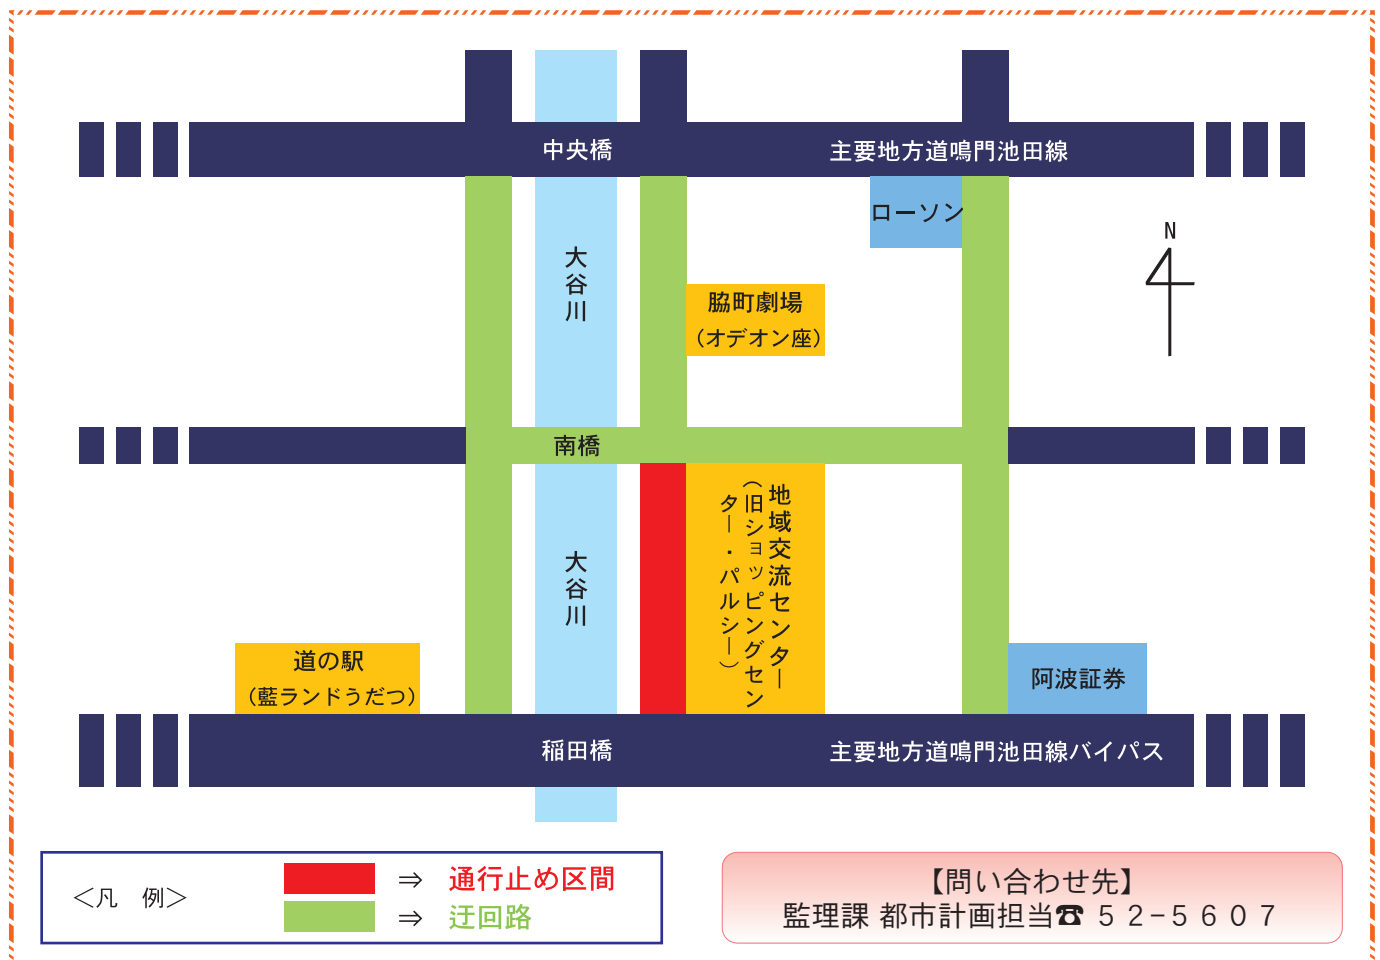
中央橋

主要地方道鳴門池田線

ローソン

N

大谷川

脇町劇場
（オデオン座）

南橋

地域交流センター
（旧ショッピングセンター・パルシー）

大谷川

道の駅
（藍ランドうだつ）

阿波証券

稲田橋

主要地方道鳴門池田線バイパス

＜凡　例＞
⇒ 通行止め区間
⇒ 迂回路

【問い合わせ先】
監理課 都市計画担当☎ 52-5607